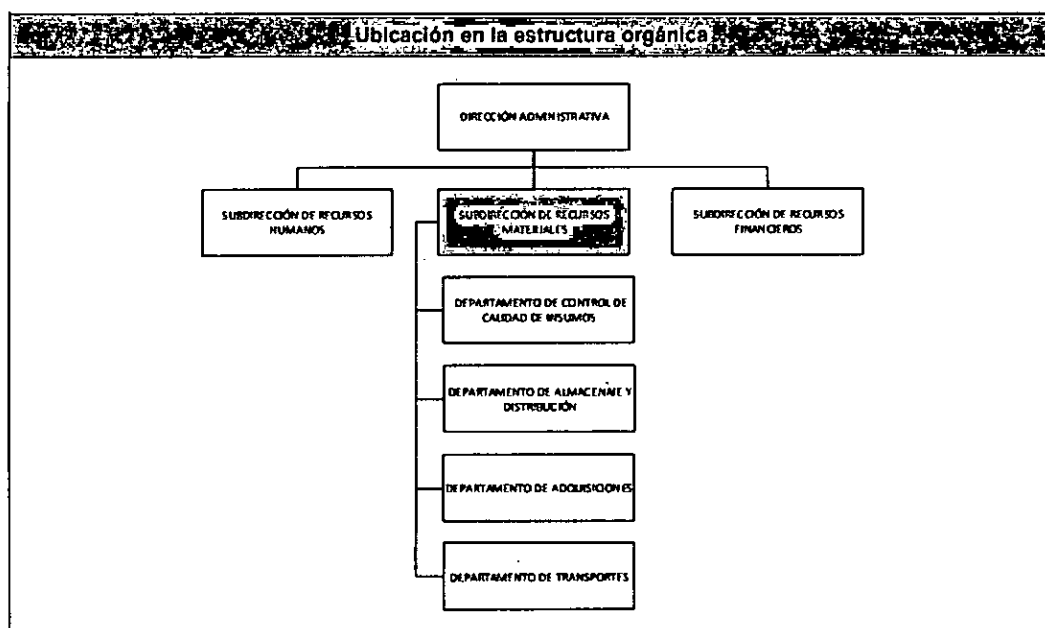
Ubicación en la estructura orgánica

DIRECCIÓN ADMINISTRATIVA

SUBDIRECCIÓN DE RECURSOS HUMANOS

SUBDIRECCIÓN DE RECURSOS MATERIALES

SUBDIRECCIÓN DE RECURSOS FINANCIEROS

DEPARTAMENTO DE CONTROL DE CALIDAD DE INSUMOS

DEPARTAMENTO DE ALMACENAJE Y DISTRIBUCIÓN

DEPARTAMENTO DE ADQUISICIONES

DEPARTAMENTO DE TRANSPORTES